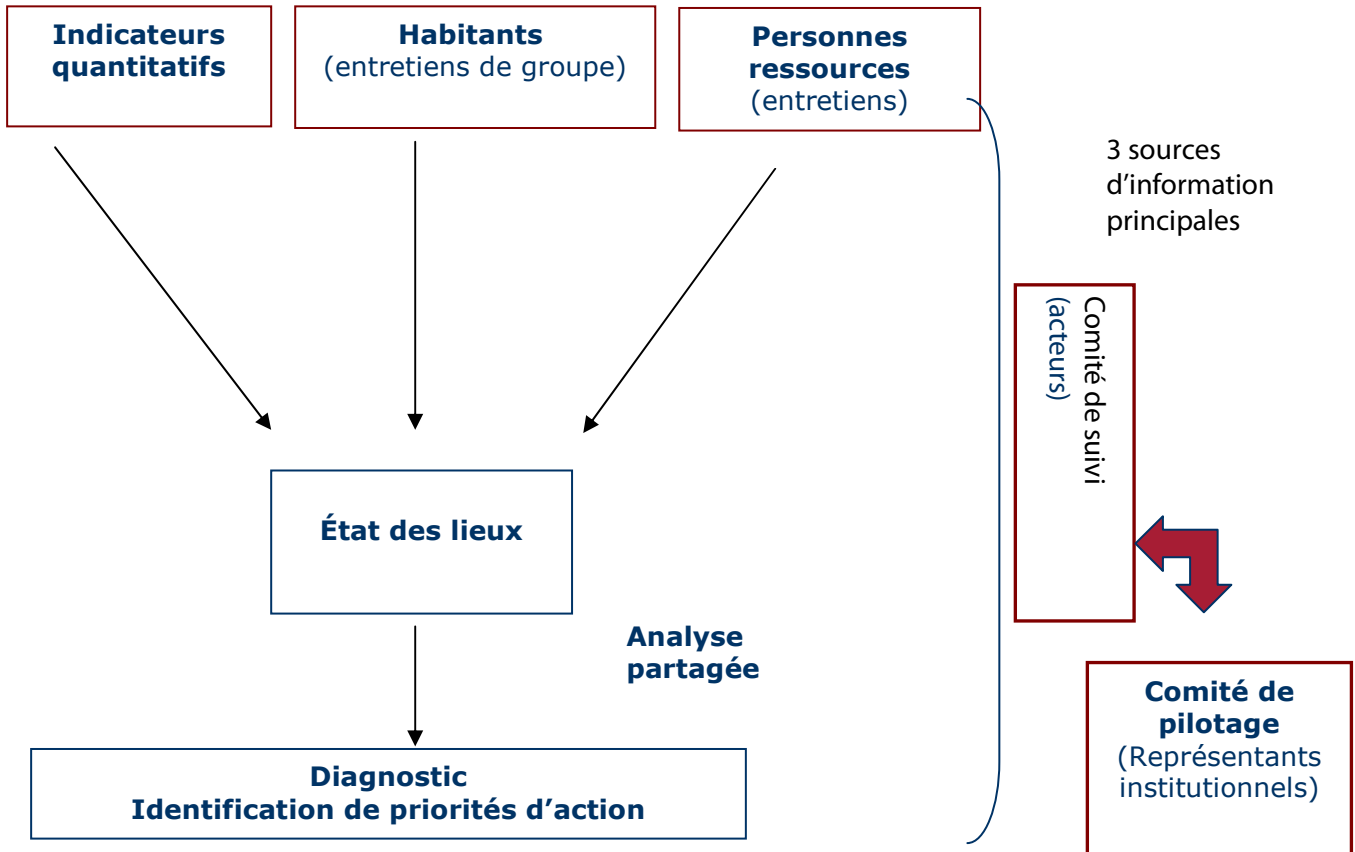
Indicateurs quantitatifs

Habitants
(entretiens de groupe)

Personnes ressources
(entretiens)

3 sources d’information principales

Comité de suivi
(acteurs)

État des lieux

Analyse partagée

Comité de pilotage
(Représentants institutionnels)

Diagnostic
Identification de priorités d’action